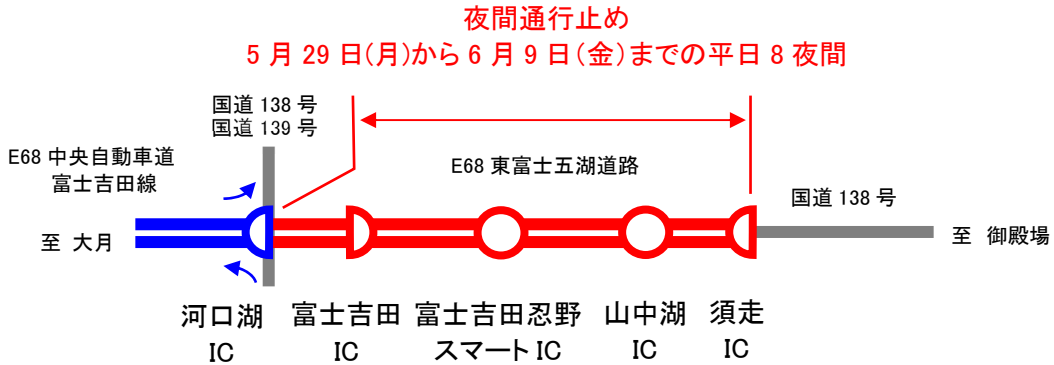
夜間通行止め
5 月 29 日(月)から 6 月 9 日(金)までの平日 8 夜間

国道 138 号
国道 139 号

E68 中央自動車道
富士吉田線

E68 東富士五湖道路

国道 138 号

至 大月

至 御殿場

河口湖
IC

富士吉田
IC

富士吉田忍野
スマート IC

山中湖
IC

須走
IC